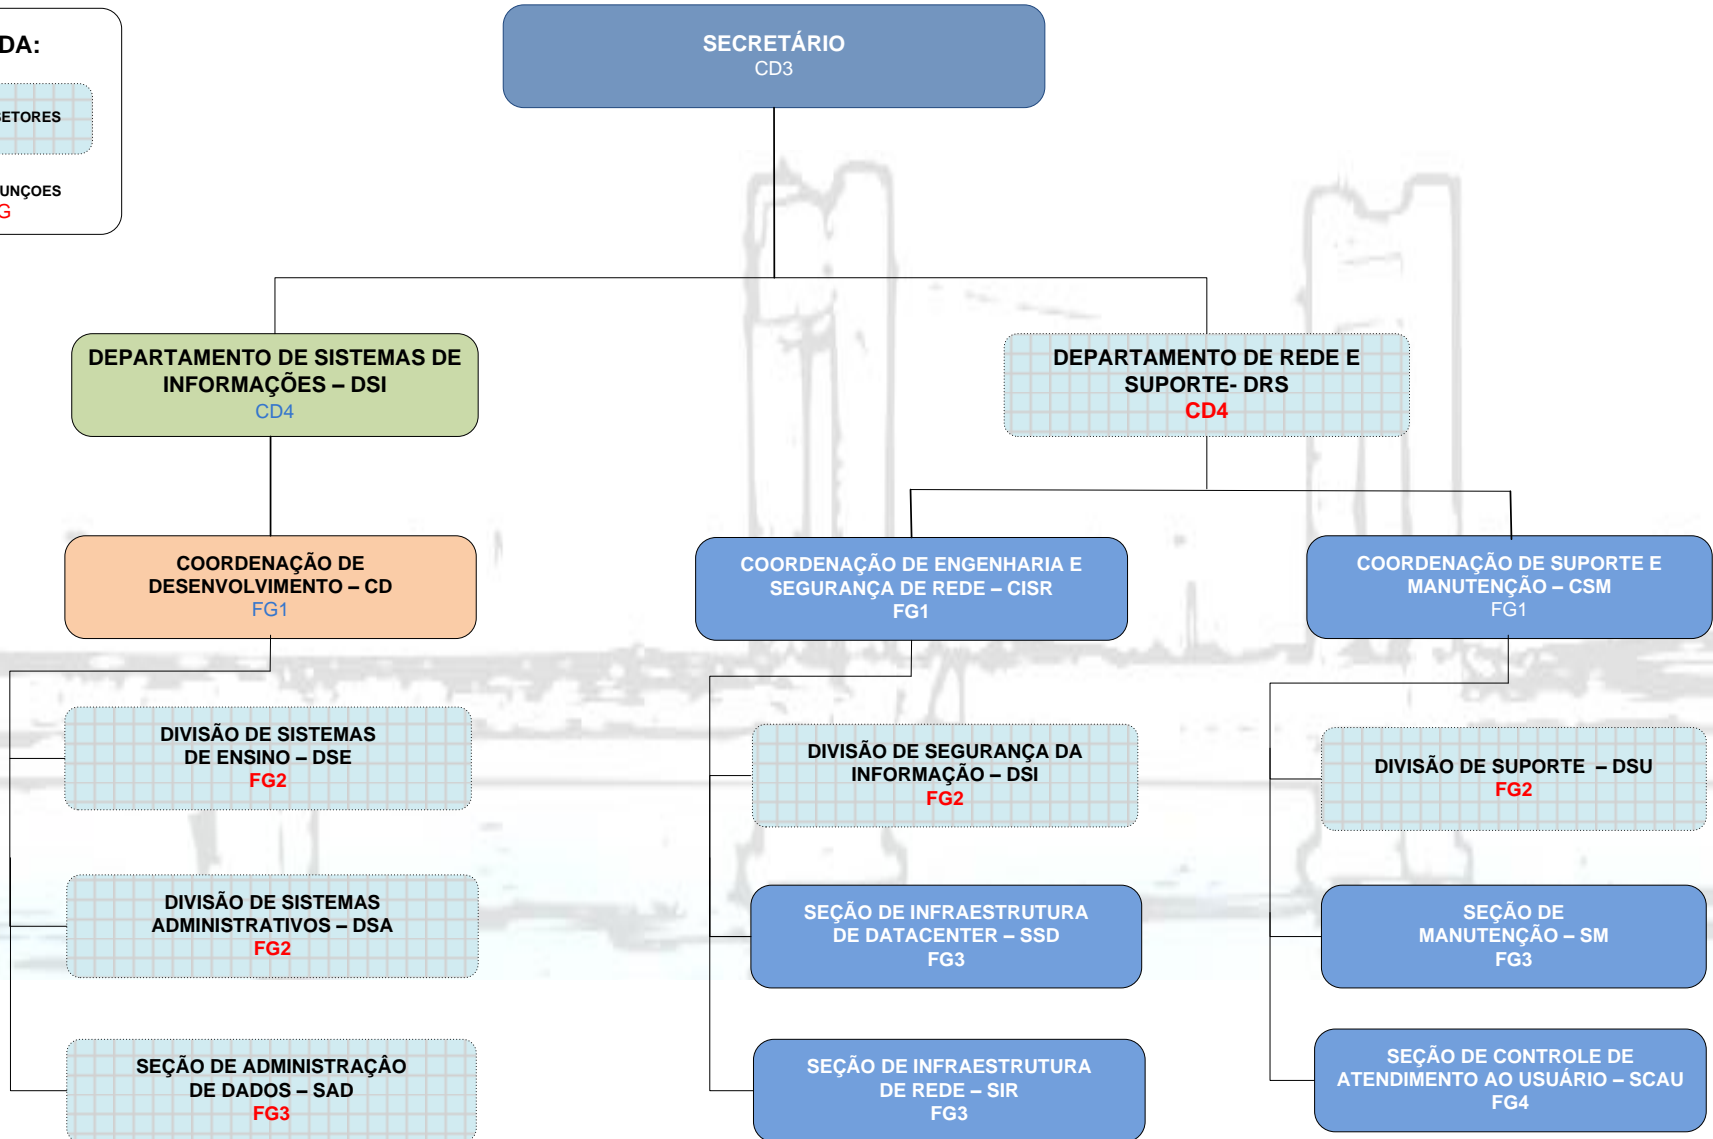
DA:

ETORES

UNÇOES
G

SECRETÁRIO
CD3

DEPARTAMENTO DE SISTEMAS DE INFORMAÇÕES – DSI
CD4

DEPARTAMENTO DE REDE E SUPORTE- DRS
CD4

COORDENAÇÃO DE DESENVOLVIMENTO – CD
FG1

COORDENAÇÃO DE ENGENHARIA E SEGURANÇA DE REDE – CISR
FG1

COORDENAÇÃO DE SUPORTE E MANUTENÇÃO – CSM
FG1

DIVISÃO DE SISTEMAS DE ENSINO – DSE
FG2

DIVISÃO DE SEGURANÇA DA INFORMAÇÃO – DSI
FG2

DIVISÃO DE SUPORTE – DSU
FG2

DIVISÃO DE SISTEMAS ADMINISTRATIVOS – DSA
FG2

SEÇÃO DE INFRAESTRUTURA DE DATACENTER – SSD
FG3

SEÇÃO DE MANUTENÇÃO – SM
FG3

SEÇÃO DE ADMINISTRAÇÂO DE DADOS – SAD
FG3

SEÇÃO DE INFRAESTRUTURA DE REDE – SIR
FG3

SEÇÃO DE CONTROLE DE ATENDIMENTO AO USUÁRIO – SCAU
FG4